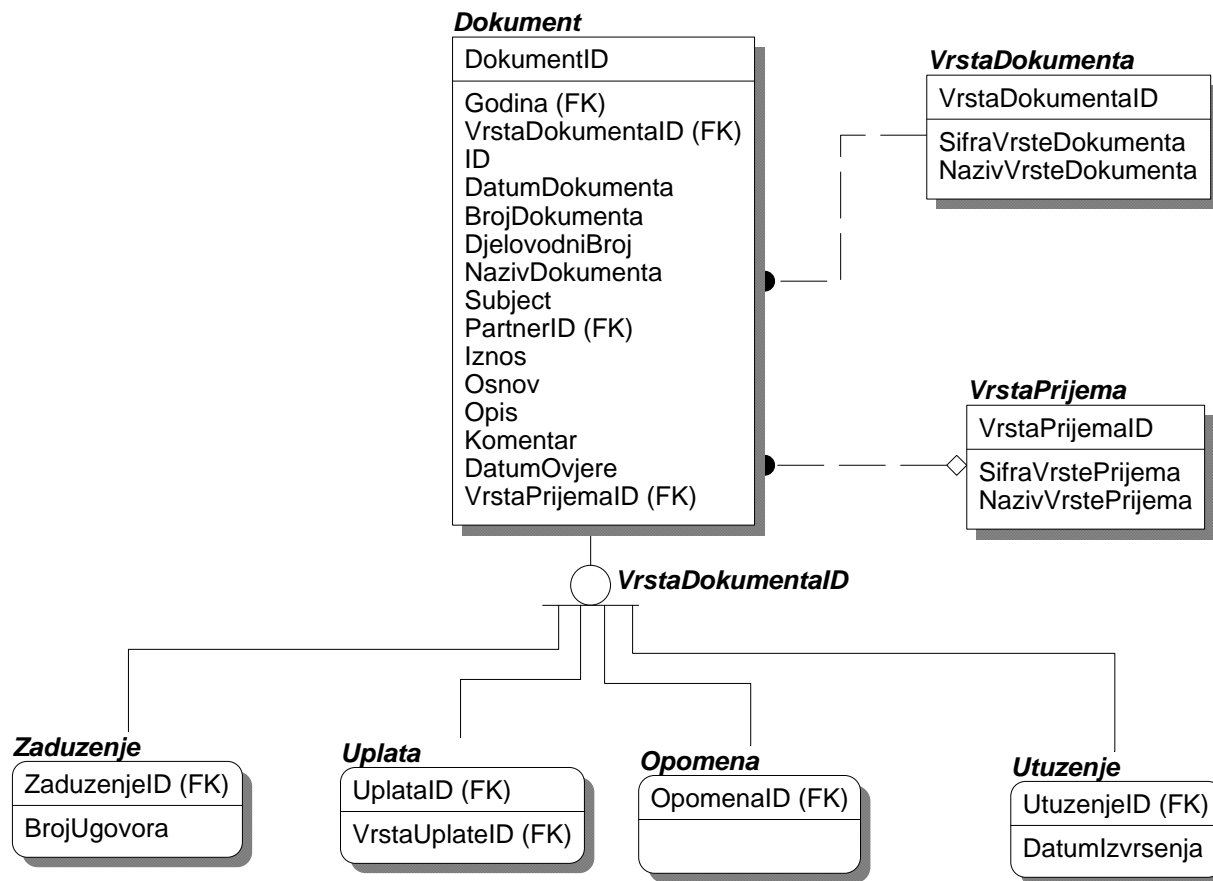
Dokument

DokumentID

Godina (FK)
VrstaDokumentaID (FK)
ID
DatumDokumenta
BrojDokumenta
DjelovodniBroj
NazivDokumenta
Subject
PartnerID (FK)
Iznos
Osnov
Opis
Komentar
DatumOvjere
VrstaPrijemaID (FK)

VrstaDokumenta

VrstaDokumentaID

SifraVrsteDokumenta
NazivVrsteDokumenta

VrstaPrijema

VrstaPrijemaID

SifraVrstePrijema
NazivVrstePrijema

VrstaDokumentaID

Zaduzenje

ZaduzenjeID (FK)

BrojUgovora

Uplata

UplataID (FK)

VrstaUplateID (FK)

Opomena

OpomenaID (FK)

Utuzenje

UtuzenjeID (FK)

DatumIzvrsenja